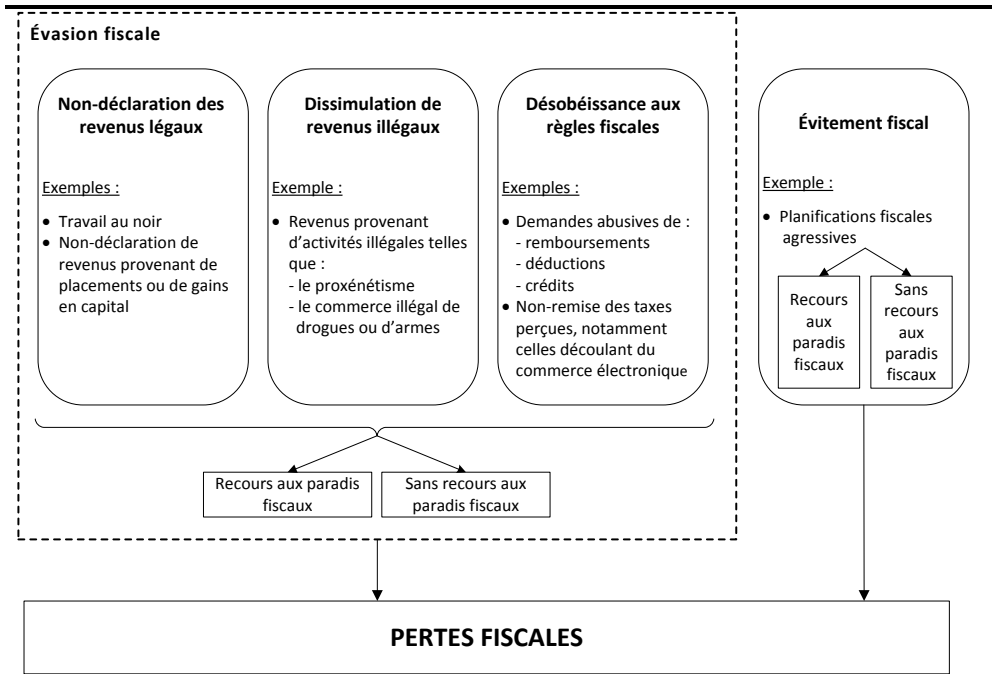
Évasion fiscale

Non-déclaration des revenus légaux

Exemples :

• Travail au noir
• Non-déclaration de revenus provenant de placements ou de gains en capital

Dissimulation de revenus illégaux

Exemple :

• Revenus provenant d'activités illégales telles que :
- le proxénétisme
- le commerce illégal de drogues ou d'armes

Désobéissance aux règles fiscales

Exemples :

• Demandes abusives de :
- remboursements
- déductions
- crédits
• Non-remise des taxes perçues, notamment celles découlant du commerce électronique

Recours aux paradis fiscaux

Sans recours aux paradis fiscaux

Évitement fiscal

Exemple :

• Planifications fiscales agressives

Recours aux paradis fiscaux

Sans recours aux paradis fiscaux

PERTES FISCALES